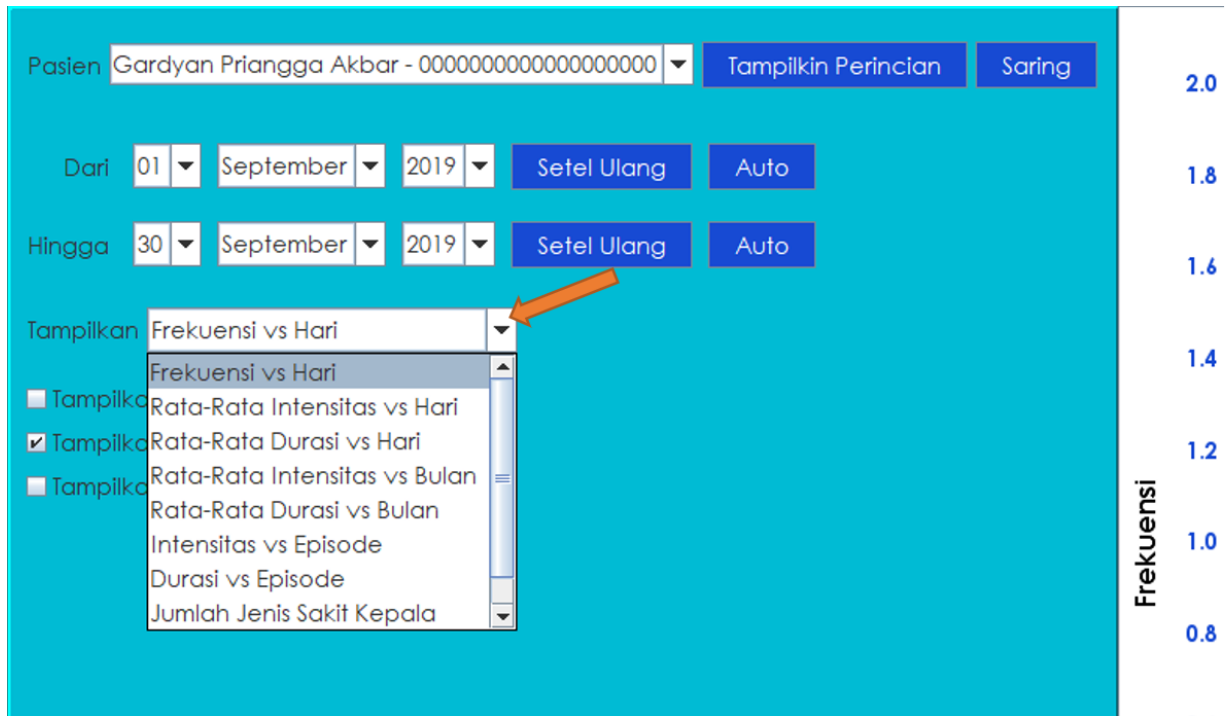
Pasien Gardyan Priangga Akbar - 0000000000000000000 Tampilkin Perincian Saring

Dari 01 September 2019 Setel Ulang Auto

Hingga 30 September 2019 Setel Ulang Auto

Tampilkan Frekuensi vs Hari

Frekuensi vs Hari
Rata-Rata Intensitas vs Hari
Rata-Rata Durasi vs Hari
Rata-Rata Intensitas vs Bulan
Rata-Rata Durasi vs Bulan
Intensitas vs Episode
Durasi vs Episode
Jumlah Jenis Sakit Kepala

Tampilka
Tampilka
Tampilka

2.0
1.8
1.6
1.4
1.2
1.0
0.8

Frekuensi